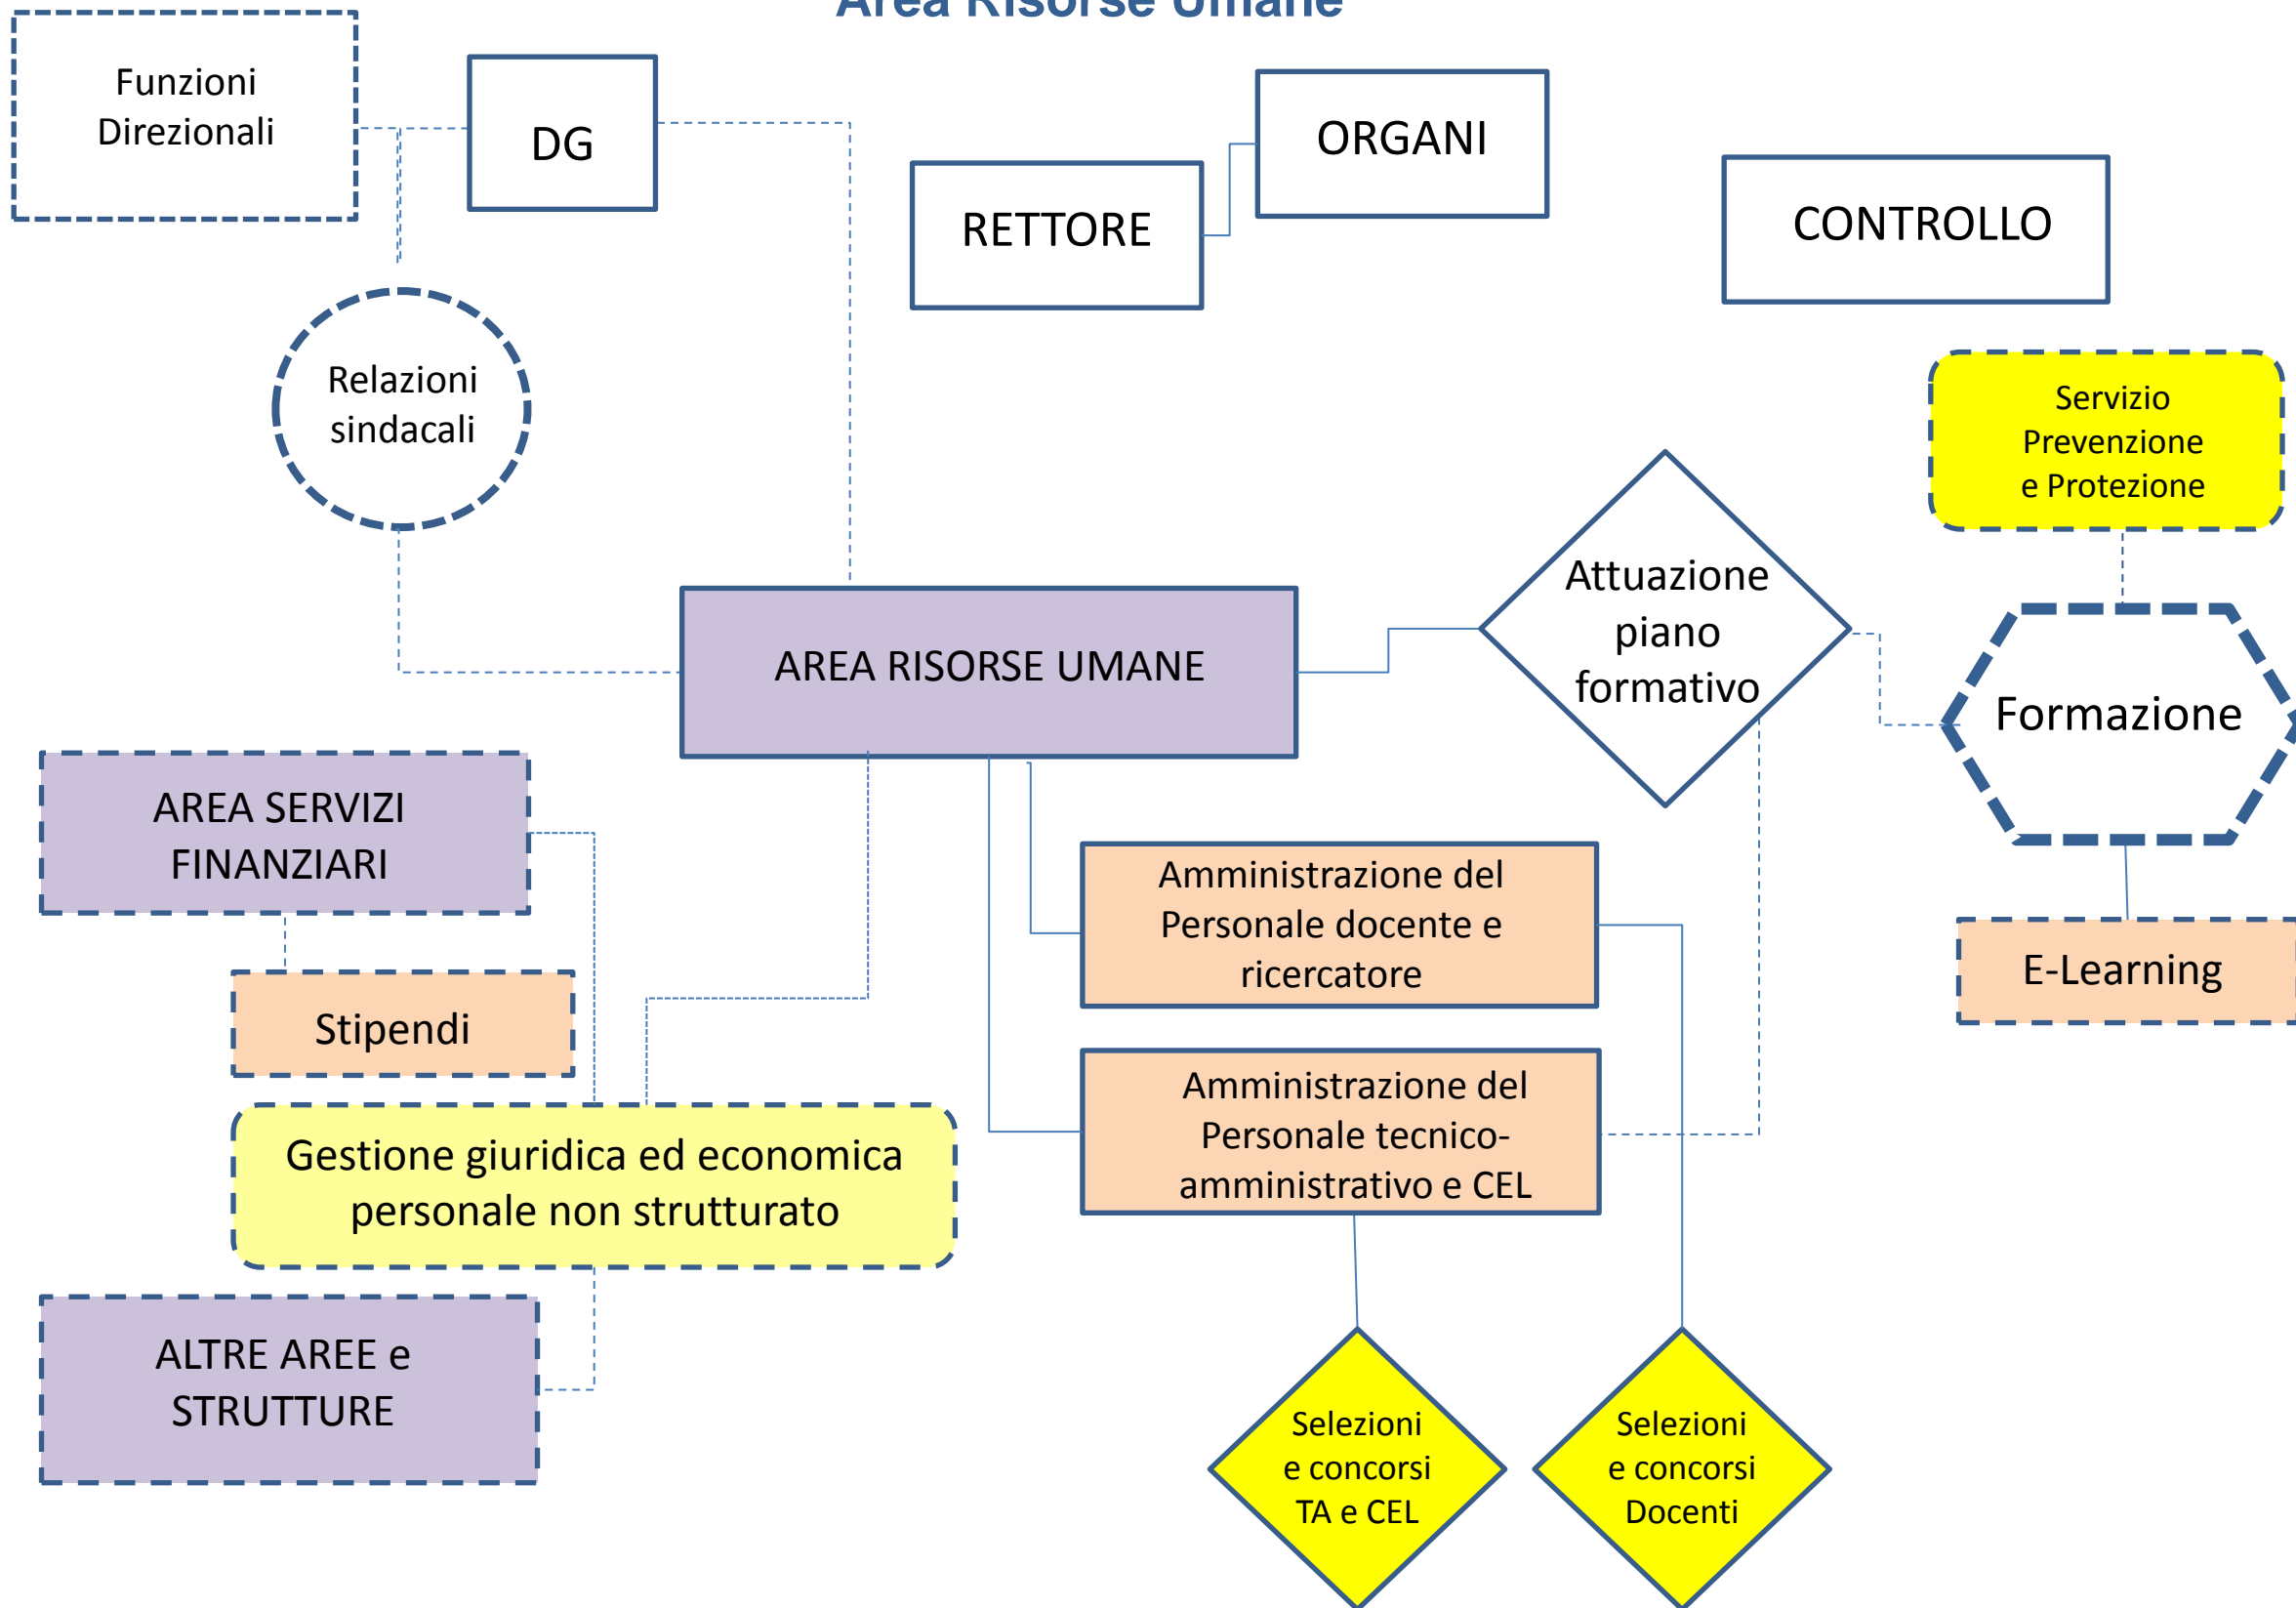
Area Risorse Umane

Funzioni Direzionali

DG

RETTORE

ORGANI

CONTROLLO

Relazioni sindacali

Servizio Prevenzione e Protezione

Attuazione piano formativo

AREA RISORSE UMANE

Formazione

AREA SERVIZI FINANZIARI

Amministrazione del Personale docente e ricercatore

E-Learning

Stipendi

Amministrazione del Personale tecnico-amministrativo e CEL

Gestione giuridica ed economica personale non strutturato

ALTRE AREE e STRUTTURE

Selezioni e concorsi TA e CEL

Selezioni e concorsi Docenti